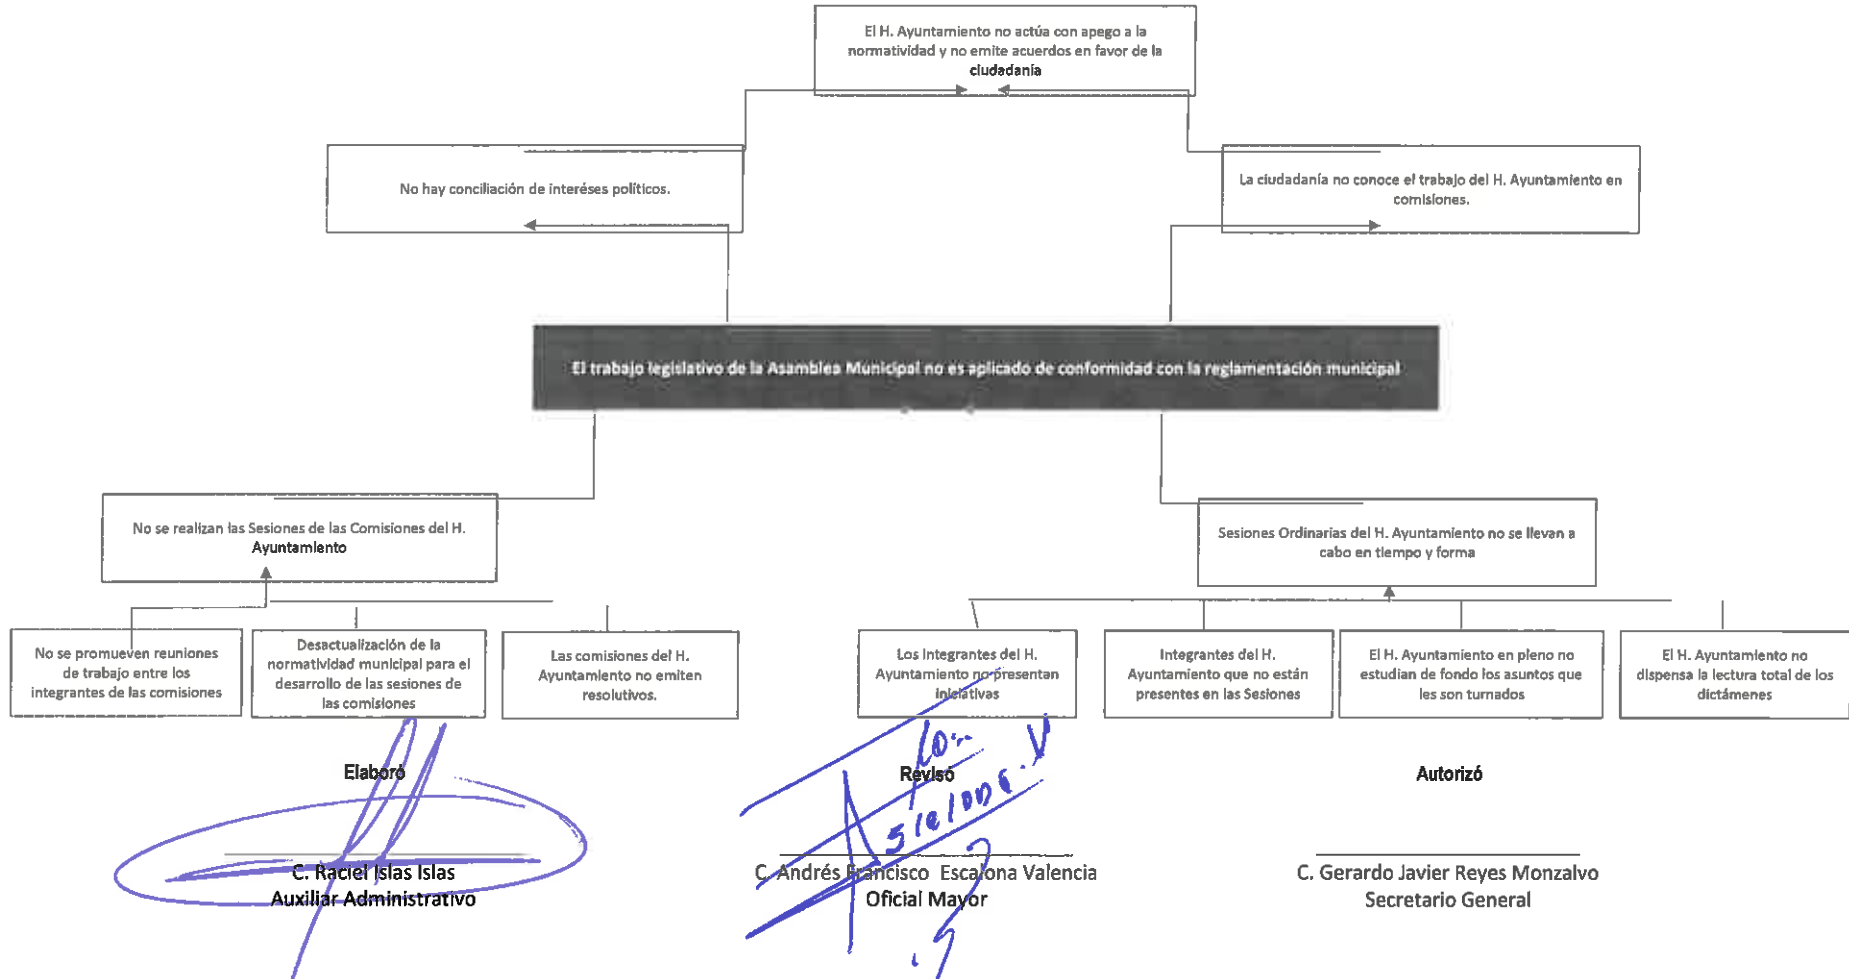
El H. Ayuntamiento no actúa con apego a la normatividad y no emite acuerdos en favor de la ciudadanía

No hay conciliación de intereses políticos.

La ciudadanía no conoce el trabajo del H. Ayuntamiento en comisiones.

El trabajo legislativo de la Asamblea Municipal no es aplicado de conformidad con la reglamentación municipal

No se realizan las Sesiones de las Comisiones del H. Ayuntamiento

Sesiones Ordinarias del H. Ayuntamiento no se llevan a cabo en tiempo y forma

No se promueven reuniones de trabajo entre los integrantes de las comisiones

Desactualización de la normatividad municipal para el desarrollo de las sesiones de las comisiones

Las comisiones del H. Ayuntamiento no emiten resolutivos.

Los integrantes del H. Ayuntamiento no presentan iniciativas

Integrantes del H. Ayuntamiento que no están presentes en las Sesiones

El H. Ayuntamiento en pleno no estudian de fondo los asuntos que les son turnados

El H. Ayuntamiento no dispensa la lectura total de los dictámenes

Elaboró

C. Raciel Islas Islas
Auxiliar Administrativo

Revisó

Rcv. 5/10/006

C. Andrés Francisco Escalona Valencia
Oficial Mayor

Autorizó

C. Gerardo Javier Reyes Monzalvo
Secretario General